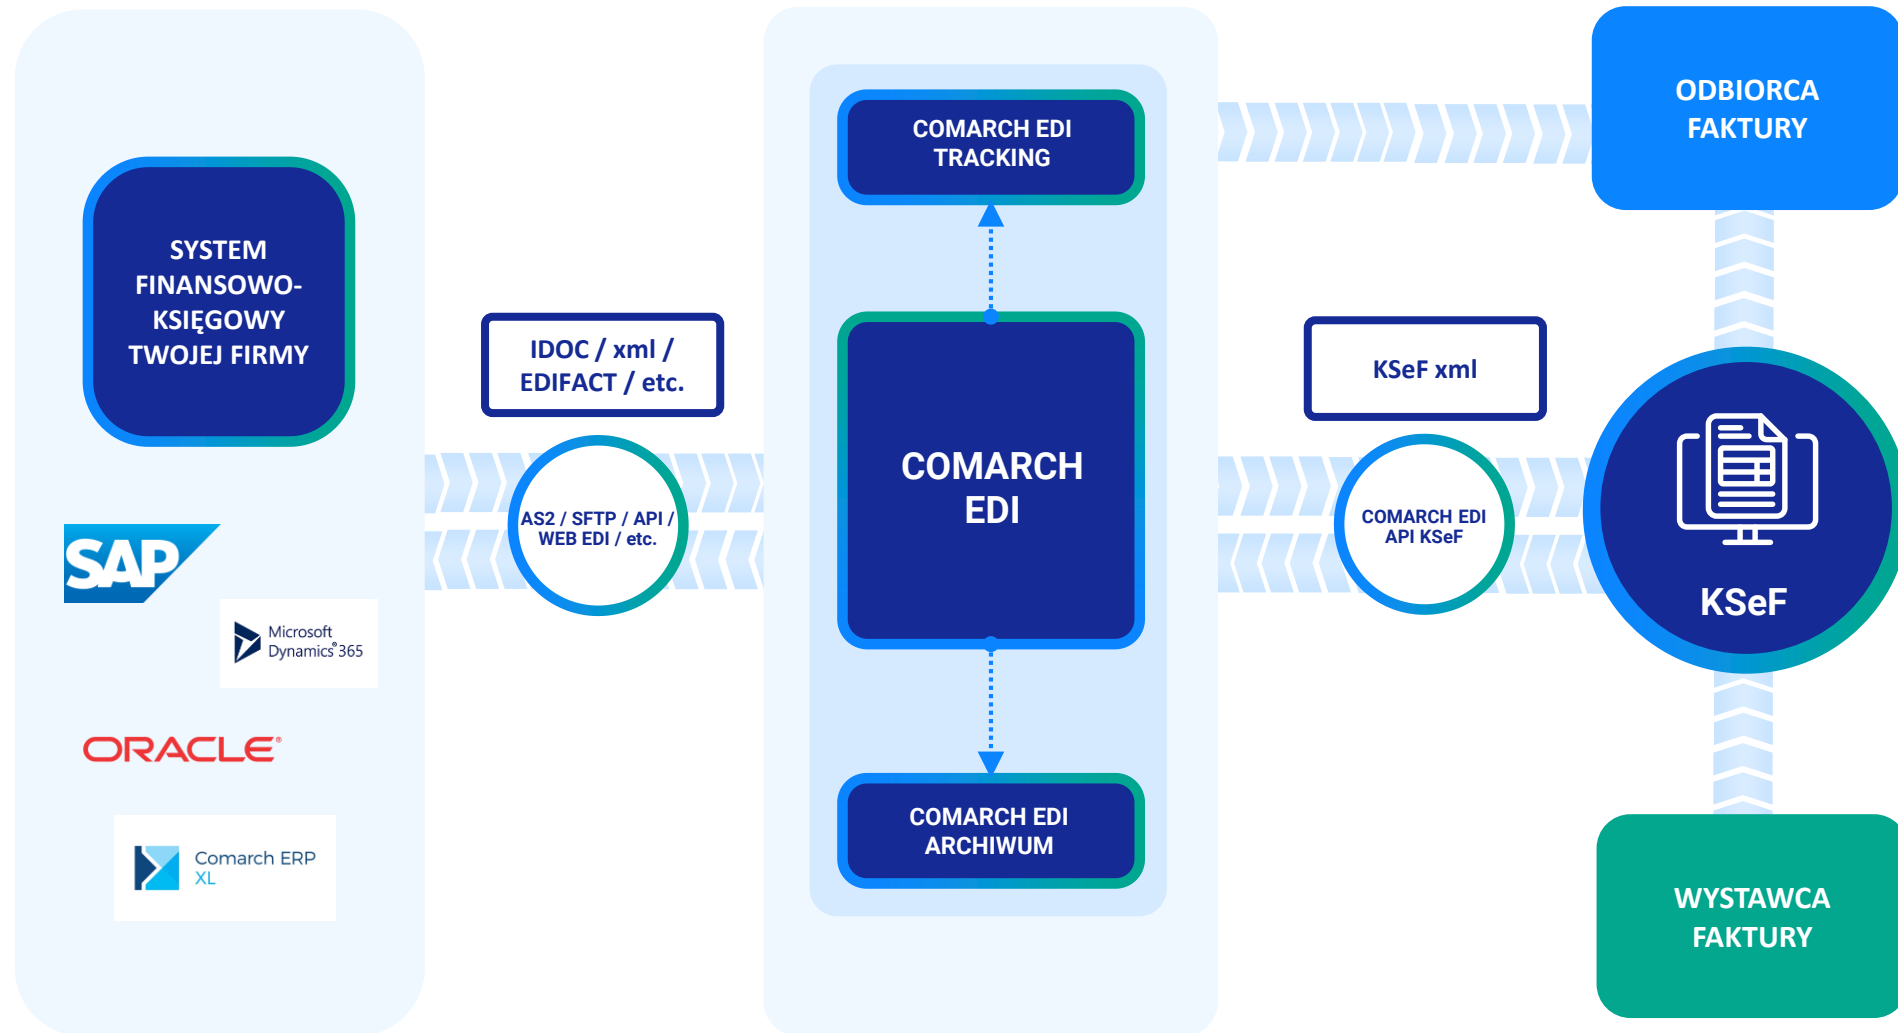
SYSTEM FINANSOWO-KSIĘGOWY TWOJEJ FIRMY

SAP

Microsoft Dynamics 365

ORACLE

Comarch ERP XL

IDOC / xml / EDIFACT / etc.

AS2 / SFTP / API / WEB EDI / etc.

COMARCH EDI TRACKING

COMARCH EDI

COMARCH EDI ARCHIWUM

KSeF xml

COMARCH EDI API KSeF

ODBIORCA FAKTURY

KSeF

WYSTAWCA FAKTURY